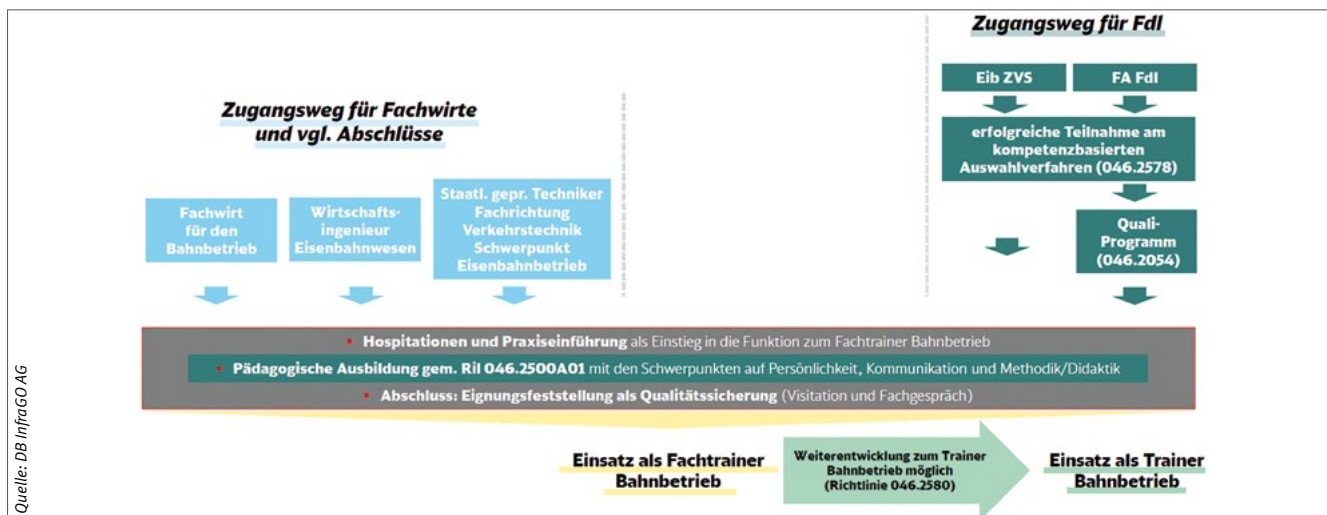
Zugangsweg für Fdl

Eib ZVS

FA Fdl

erfolgreiche Teilnahme am kompetenzbasierten Auswahlverfahren (046.2578)

Quali-Programm (046.2054)

Zugangsweg für Fachwirte und vgl. Abschlüsse

Fachwirt für den Bahnbetrieb

Wirtschaftsingenieur Eisenbahnwesen

Staatl. gepr. Techniker Fachrichtung Verkehrstechnik Schwerpunkt Eisenbahnbetrieb

▪ Hospitationen und Praxiseinführung als Einstieg in die Funktion zum Fachtrainer Bahnbetrieb

▪ Pädagogische Ausbildung gem. Ril 046.2500A01 mit den Schwerpunkten auf Persönlichkeit, Kommunikation und Methodik/Didaktik

▪ Abschluss: Eignungsfeststellung als Qualitätssicherung (Visitation und Fachgespräch)

Einsatz als Fachtrainer Bahnbetrieb

Weiterentwicklung zum Trainer Bahnbetrieb möglich (Richtlinie 046.2580)

Einsatz als Trainer Bahnbetrieb

Quelle: DB InfraGO AG